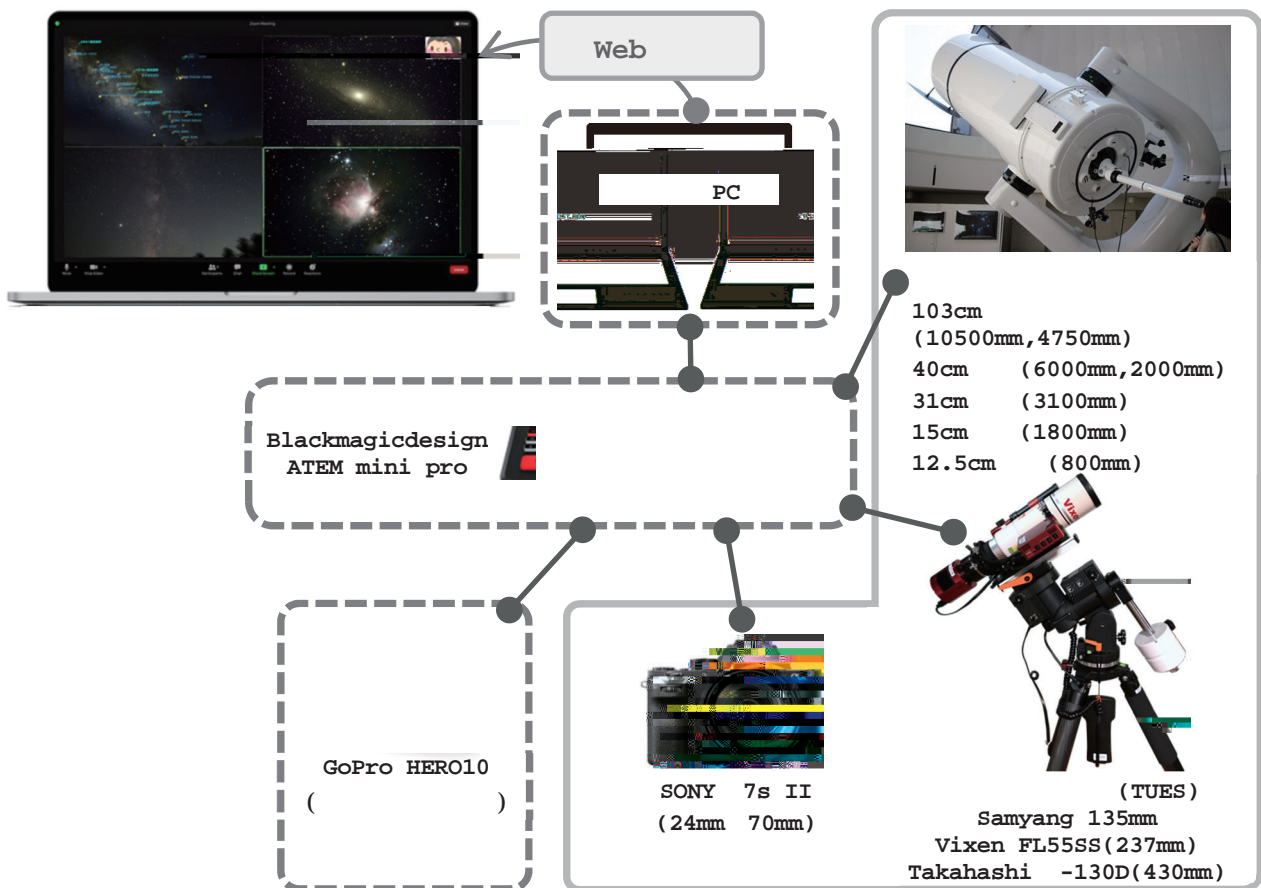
Web

PC

103cm
(10500mm,4750mm)
40cm (6000mm,2000mm)
31cm (3100mm)
15cm (1800mm)
12.5cm (800mm)

Blackmagicdesign
ATEM mini pro

GoPro HERO10
( )

SONY 7s II
(24mm 70mm)

(TUES)
Samyang 135mm
Vixen FL55SS(237mm)
Takahashi -130D(430mm)